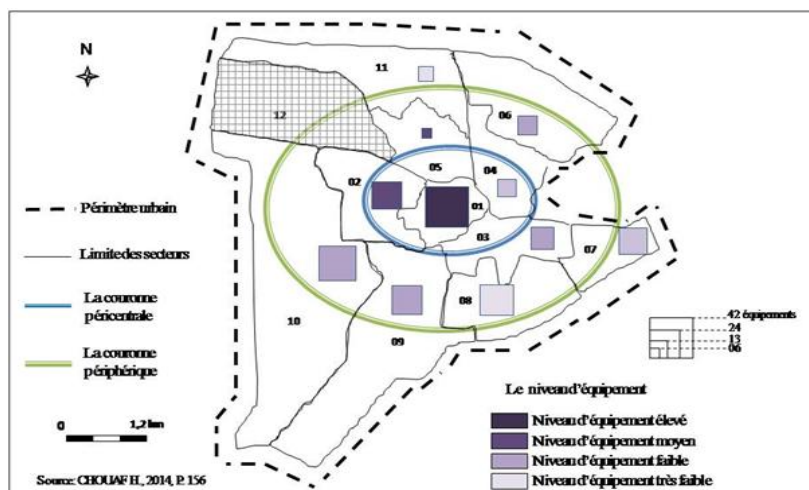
N

11

12

06

05

04

02

01

03

07

08

10

09

Périmètre urbain

Limite des secteurs

La couronne péricentrale

La couronne périphérique

42 équipements
24
13
06

Le niveau d'équipement

Niveau d'équipement élevé
Niveau d'équipement moyen
Niveau d'équipement faible
Niveau d'équipement très faible

0 1,2 km

Source: CHOUAF H., 2014, P. 156